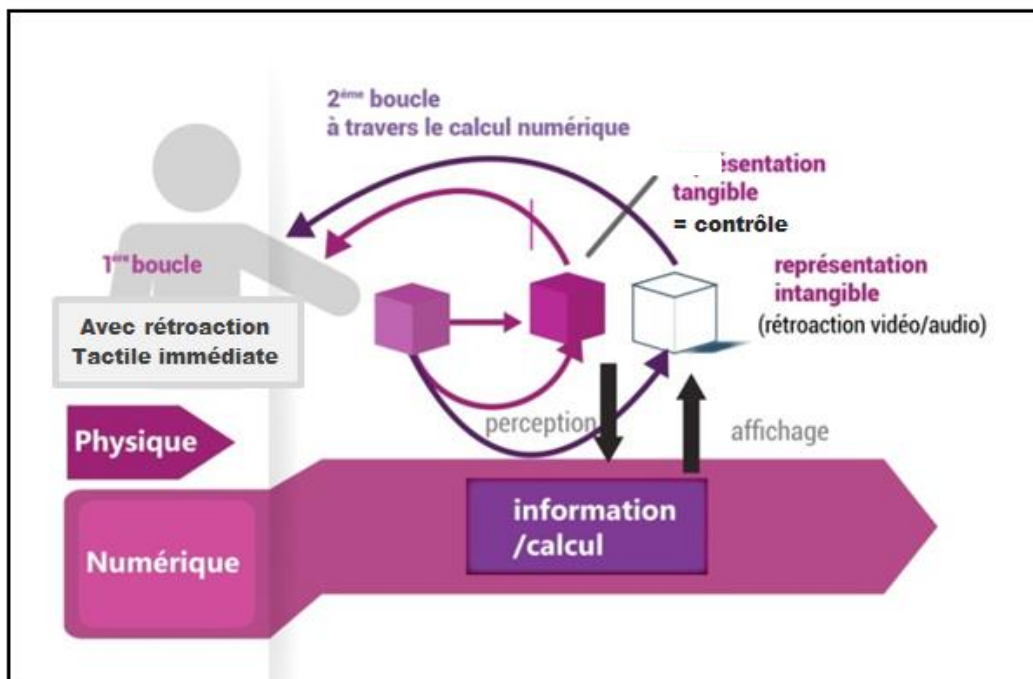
2$^{ème}$ boucle
à travers le calcul numérique

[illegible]ésentation
tangible
= contrôle

1$^{ère}$ boucle

représentation
intangible
(rétroaction vidéo/audio)

Avec rétroaction
Tactile immédiate

Physique

perception

affichage

Numérique

information
/calcul